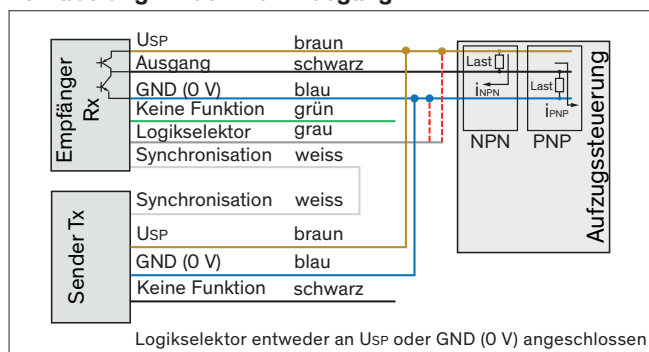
Empfänger Rx

USP braun
Ausgang schwarz
GND (0 V) blau
Keine Funktion grün
Logikselektor grau
Synchronisation weiss

Sender Tx

Synchronisation weiss
USP braun
GND (0 V) blau
Keine Funktion schwarz

Last
$i_{NPN}$
Last
$i_{PNP}$
NPN PNP
Aufzugssteuerung

Logikselektor entweder an USP oder GND (0 V) angeschlossen